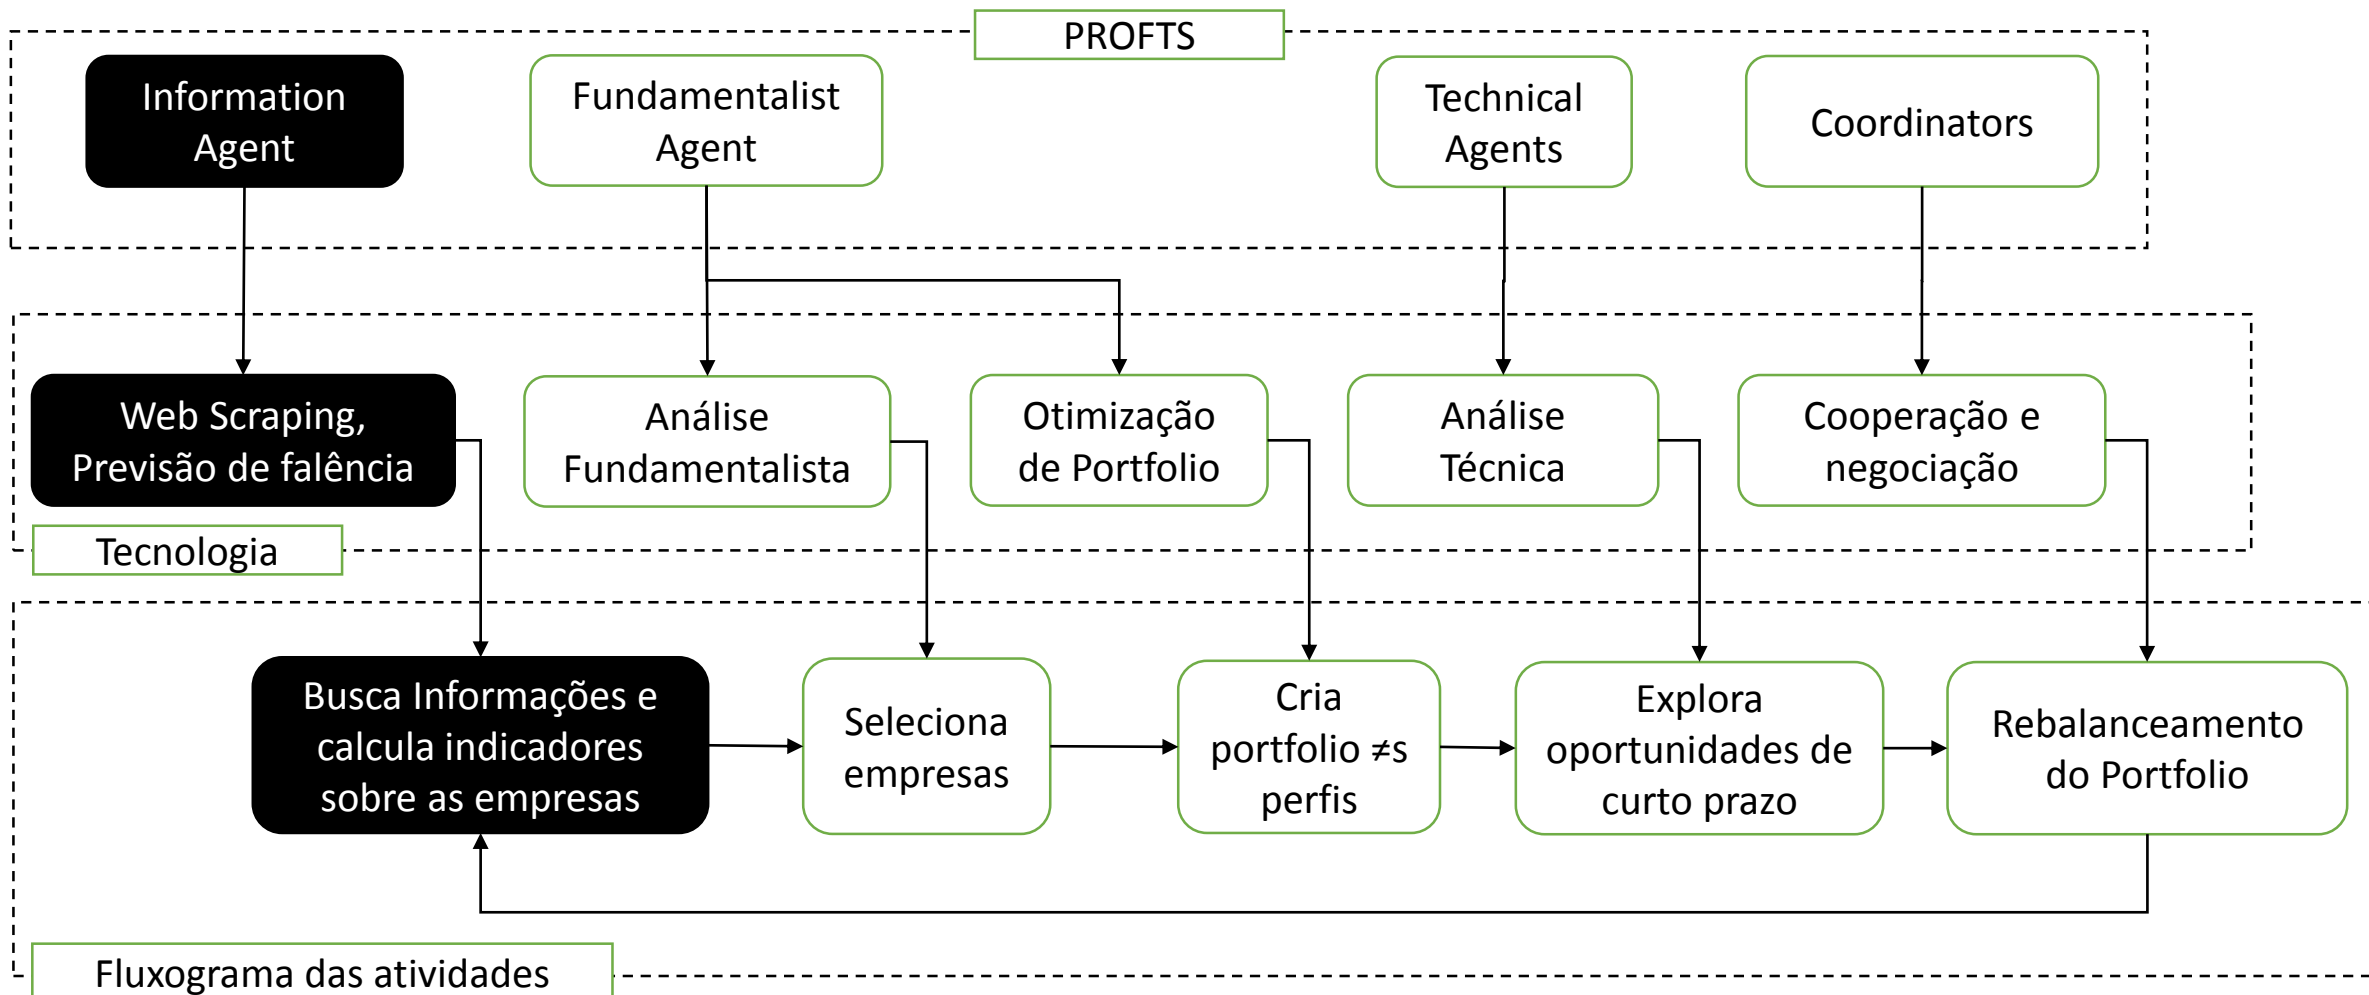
PROFTS

Information Agent

Fundamentalist Agent

Technical Agents

Coordinators

Web Scraping, Previsão de falência

Análise Fundamentalista

Otimização de Portfolio

Análise Técnica

Cooperação e negociação

Tecnologia

Busca Informações e calcula indicadores sobre as empresas

Seleciona empresas

Cria portfolio ≠s perfis

Explora oportunidades de curto prazo

Rebalanceamento do Portfolio

Fluxograma das atividades